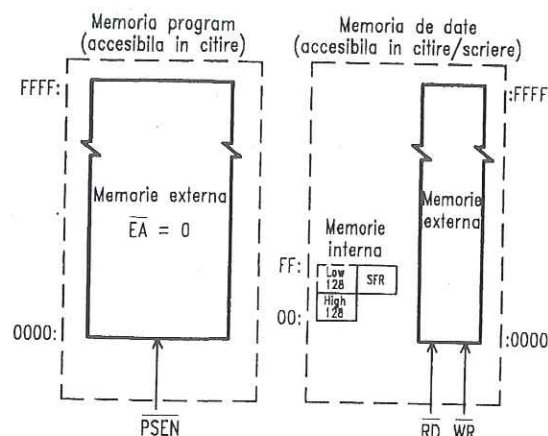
Memoria program
(accesibila in citire)

FFFF:

Memorie externa
$\overline{EA} = 0$

0000:

$\overline{PSEN}$

Memoria de date
(accesibila in citire/scriere)

:FFFF

Memorie interna

FF:

Low 128

SFR

High 128

00:

Memorie externa

:0000

$\overline{RD}$ $\overline{WR}$